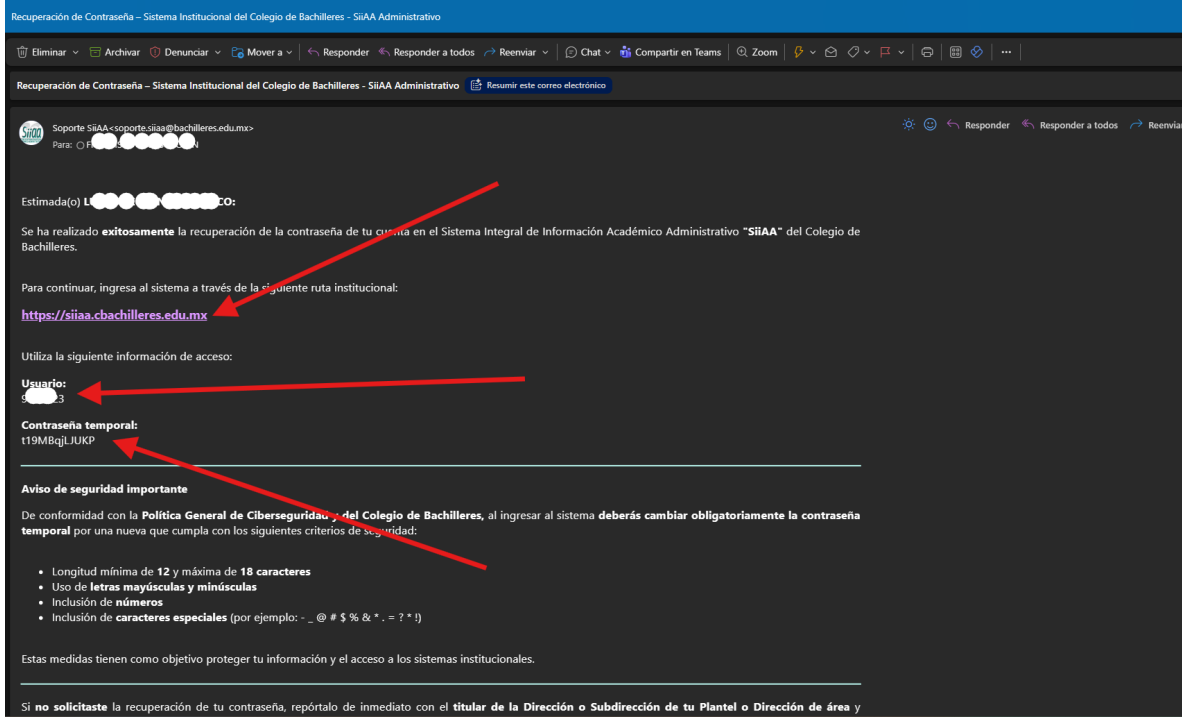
Recuperación de Contraseña – Sistema Institucional del Colegio de Bachilleres - SiiAA Administrativo

Eliminar Archivar Denunciar Mover a Responder Responder a todos Reenviar Chat Compartir en Teams Zoom

Recuperación de Contraseña – Sistema Institucional del Colegio de Bachilleres - SiiAA Administrativo Resumir este correo electrónico

Soporte SiiAA <soporte.siiaa@bachilleres.edu.mx>
Para: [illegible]

Responder Responder a todos Reenviar

Estimada(o) L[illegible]CO:

Se ha realizado **exitosamente** la recuperación de la contraseña de tu cuenta en el Sistema Integral de Información Académico Administrativo **"SiiAA"** del Colegio de Bachilleres.

Para continuar, ingresa al sistema a través de la siguiente ruta institucional:

https://siiaa.cbachilleres.edu.mx

Utiliza la siguiente información de acceso:

**Usuario:**
9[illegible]3

**Contraseña temporal:**
t19MBqjLJUKP

**Aviso de seguridad importante**

De conformidad con la **Política General de Ciberseguridad y del Colegio de Bachilleres**, al ingresar al sistema **deberás cambiar obligatoriamente la contraseña temporal** por una nueva que cumpla con los siguientes criterios de seguridad:

- Longitud mínima de **12** y máxima de **18 caracteres**
- Uso de **letras mayúsculas y minúsculas**
- Inclusión de **números**
- Inclusión de **caracteres especiales** (por ejemplo: - _ @ # $ % & * . = ? * !)

Estas medidas tienen como objetivo proteger tu información y el acceso a los sistemas institucionales.

Si **no solicitaste** la recuperación de tu contraseña, repórtalo de inmediato con el **titular de la Dirección o Subdirección de tu Plantel o Dirección de área** y